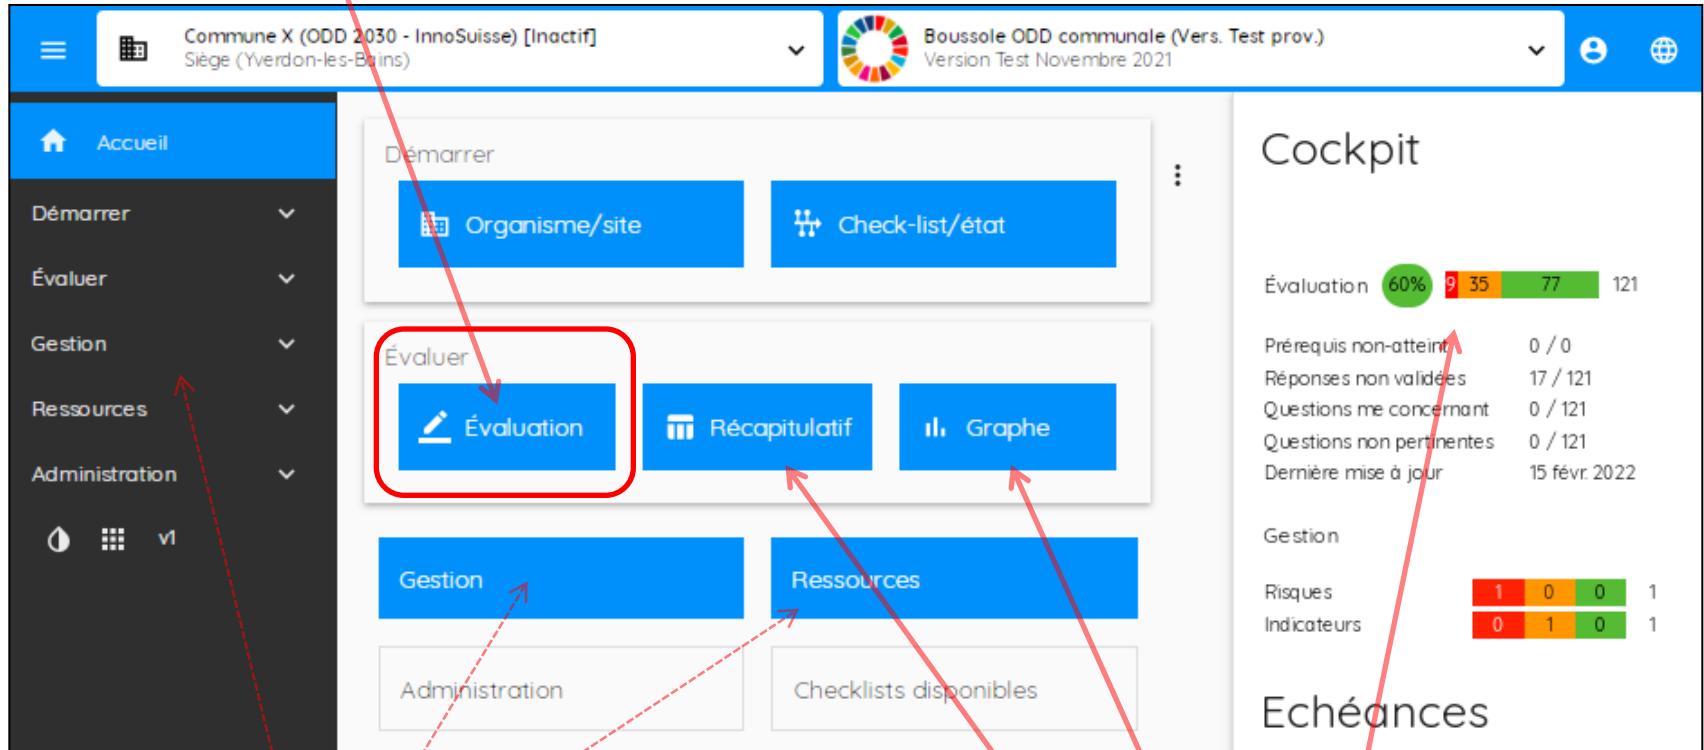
Commune X (ODD 2030 - InnoSuisse) [Inactif]
Siège (Yverdon-les-Bains)

Boussole ODD communale (Vers. Test prov.)
Version Test Novembre 2021

Accueil

Démarrer

Évaluer

Gestion

Ressources

Administration

v1

Démarrer

Organisme/site

Check-list/état

Évaluer

Évaluation

Récapitulatif

Graphe

Gestion

Ressources

Administration

Checklists disponibles

Cockpit

Évaluation 60% 9 35 77 121

| | |
|---|---|
| Prérequis non-atteint | 0 / 0 |
| Réponses non validées | 17 / 121 |
| Questions me concernant | 0 / 121 |
| Questions non pertinentes | 0 / 121 |
| Dernière mise à jour | 15 févr. 2022 |

Gestion

| | | | | |
|---|---|---|---|---|
| Risques | 1 | 0 | 0 | 1 |
| Indicateurs | 0 | 1 | 0 | 1 |

Echéances